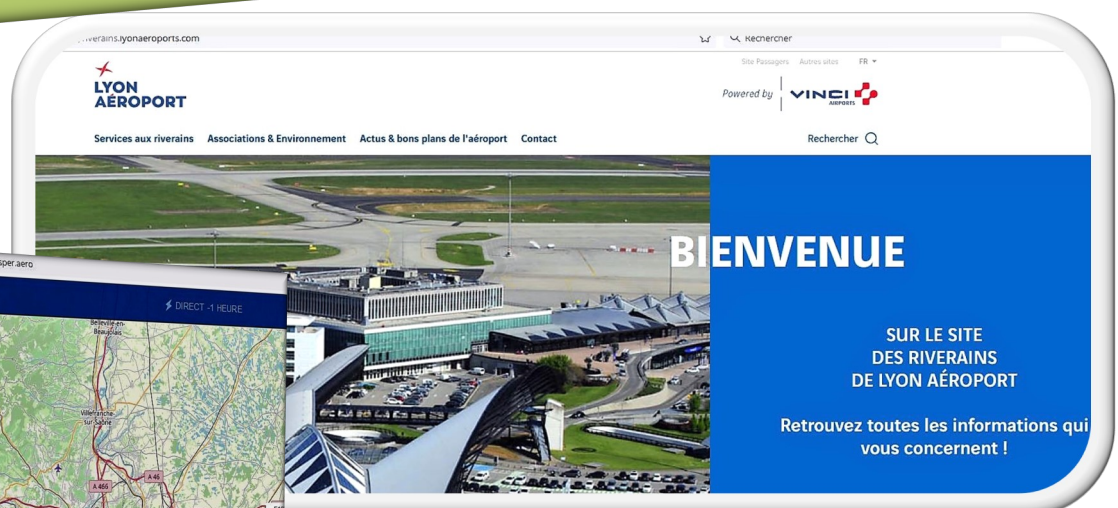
riverains.lyonaeroports.com

Rechercher

Site Passagers Autres sites FR

LYON AÉROPORT

Powered by VINCI AIRPORTS

Services aux riverains Associations & Environnement Actus & bons plans de l'aéroport Contact

Rechercher

BIENVENUE

SUR LE SITE DES RIVERAINS DE LYON AÉROPORT

Retrouvez toutes les informations qui vous concernent !

sper.aero

DIRECT -1 HEURE

Belleville-en-Beaujolais

Villefranche-sur-Saône

A 46

A 466